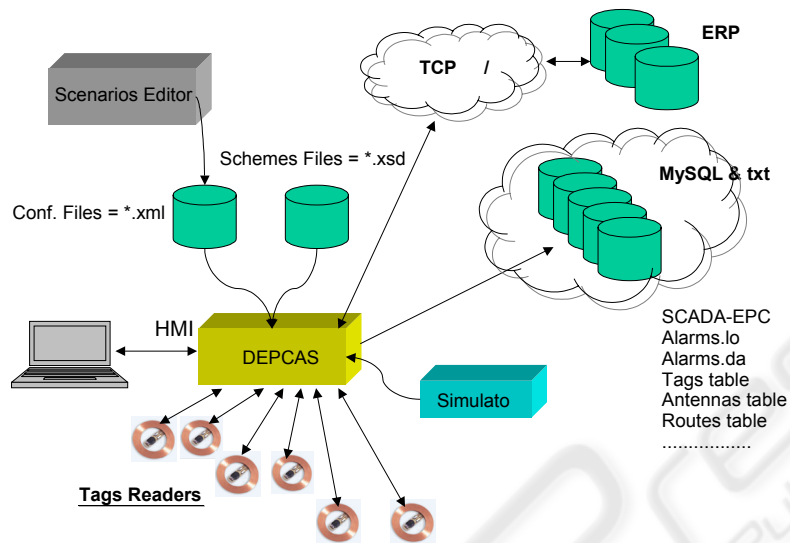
Scenarios Editor

TCP /

ERP

Schemes Files = *.xsd

MySQL & txt

Conf. Files = *.xml

HMI

DEPCAS

SCADA-EPC
Alarms.lo
Alarms.da
Tags table
Antennas table
Routes table
.................

Simulato

Tags Readers